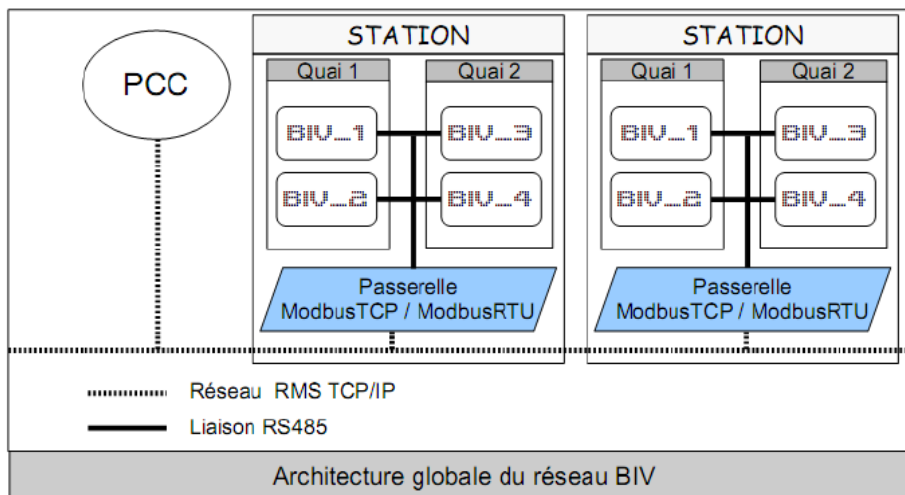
STATION

Quai 1

Quai 2

BIV_1

BIV_3

BIV_2

BIV_4

Passerelle ModbusTCP / ModbusRTU

STATION

Quai 1

Quai 2

BIV_1

BIV_3

BIV_2

BIV_4

Passerelle ModbusTCP / ModbusRTU

PCC

Réseau RMS TCP/IP

Liaison RS485

Architecture globale du réseau BIV